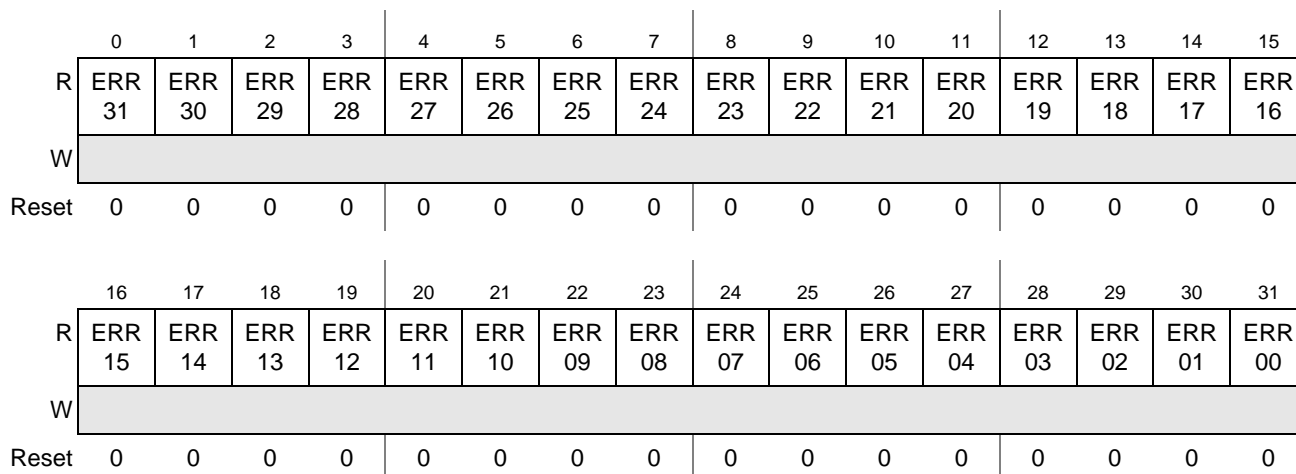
|  | 0 | 1 | 2 | 3 | 4 | 5 | 6 | 7 | 8 | 9 | 10 | 11 | 12 | 13 | 14 | 15 |
|---|---|---|---|---|---|---|---|---|---|---|---|---|---|---|---|---|
| R | ERR 31 | ERR 30 | ERR 29 | ERR 28 | ERR 27 | ERR 26 | ERR 25 | ERR 24 | ERR 23 | ERR 22 | ERR 21 | ERR 20 | ERR 19 | ERR 18 | ERR 17 | ERR 16 |
| W |  |  |  |  |  |  |  |  |  |  |  |  |  |  |  |  |
| Reset | 0 | 0 | 0 | 0 | 0 | 0 | 0 | 0 | 0 | 0 | 0 | 0 | 0 | 0 | 0 | 0 |

|  | 16 | 17 | 18 | 19 | 20 | 21 | 22 | 23 | 24 | 25 | 26 | 27 | 28 | 29 | 30 | 31 |
|---|---|---|---|---|---|---|---|---|---|---|---|---|---|---|---|---|
| R | ERR 15 | ERR 14 | ERR 13 | ERR 12 | ERR 11 | ERR 10 | ERR 09 | ERR 08 | ERR 07 | ERR 06 | ERR 05 | ERR 04 | ERR 03 | ERR 02 | ERR 01 | ERR 00 |
| W |  |  |  |  |  |  |  |  |  |  |  |  |  |  |  |  |
| Reset | 0 | 0 | 0 | 0 | 0 | 0 | 0 | 0 | 0 | 0 | 0 | 0 | 0 | 0 | 0 | 0 |